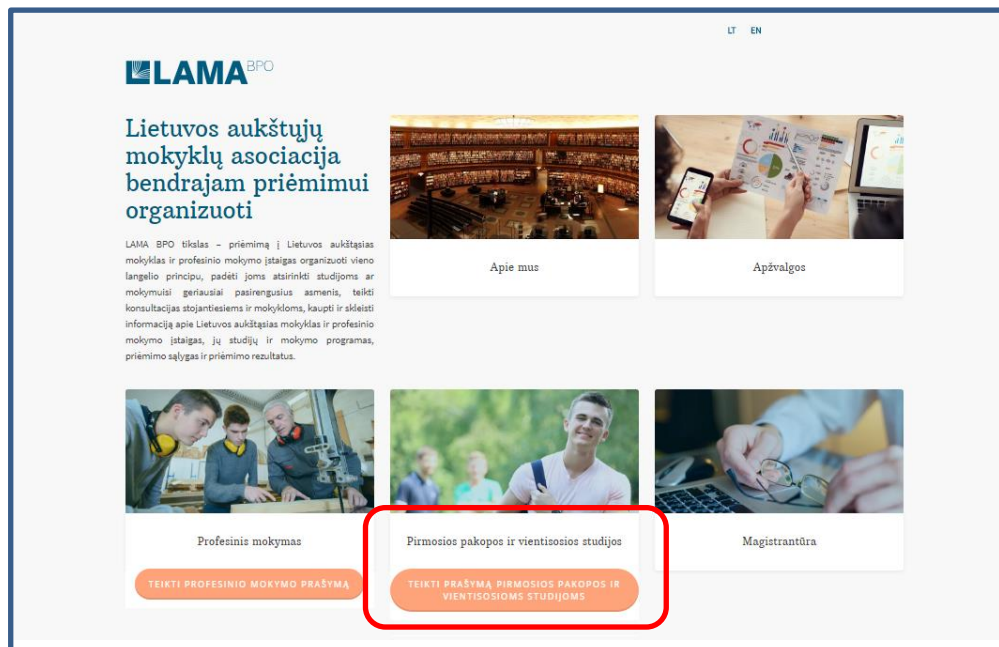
LT EN

LAMA BPO

Lietuvos aukštųjų mokyklų asociacija bendrajam priėmimui organizuoti

LAMA BPO tikslas – priėmimą į Lietuvos aukštąsias mokyklas ir profesinio mokymo įstaigas organizuoti vieno langelio principu, padėti joms atsirinkti studijoms ar mokymuisi geriausiai pasirengusius asmenis, teikti konsultacijas stojantiesiems ir mokykloms, kaupti ir skleisti informaciją apie Lietuvos aukštąsias mokyklas ir profesinio mokymo įstaigas, jų studijų ir mokymo programas, priėmimo sąlygas ir priėmimo rezultatus.

Apie mus

Apžvalgos

Profesinis mokymas

TEIKTI PROFESINIO MOKYMO PRAŠYMĄ

Pirmosios pakopos ir vientisosios studijos

TEIKTI PRAŠYMĄ PIRMOSIOS PAKOPOS IR VIENTISOSIOMS STUDIJOMS

Magistrantūra